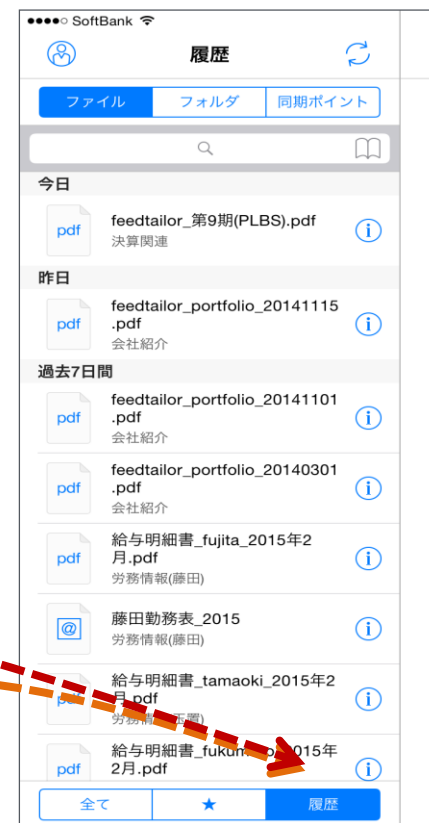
●●●●○ SoftBank

履歴

ファイル | フォルダ | 同期ポイント

今日

pdf
feedtailor_第9期(PLBS).pdf
決算関連

昨日

pdf
feedtailor_portfolio_20141115.pdf
会社紹介

過去7日間

pdf
feedtailor_portfolio_20141101.pdf
会社紹介

pdf
feedtailor_portfolio_20140301.pdf
会社紹介

pdf
給与明細書_fujita_2015年2月.pdf
労務情報(藤田)

@
藤田勤務表_2015
労務情報(藤田)

pdf
給与明細書_tamaoki_2015年2月.pdf
労務情報([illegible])

pdf
給与明細書_fukum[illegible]_2015年2月.pdf

全て | ★ | 履歴